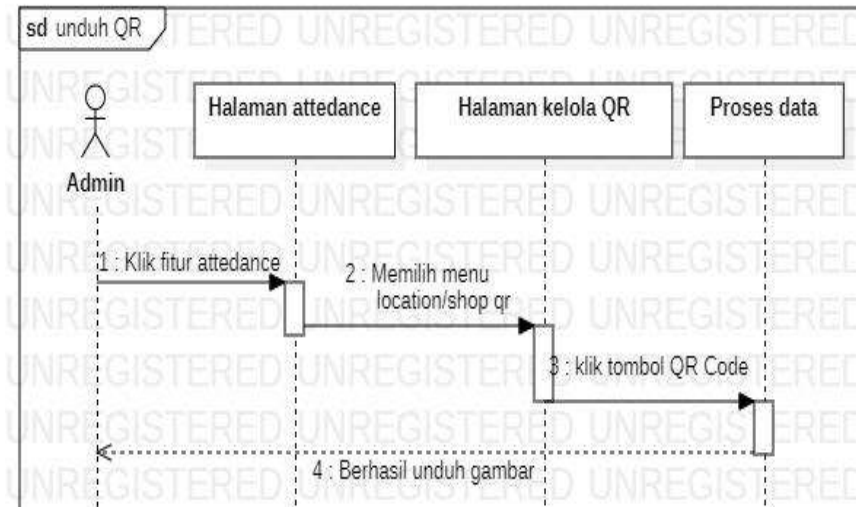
sd unduh QR

UNREGISTERED UNREGISTERED UNREGISTERED

Admin

Halaman attedance

Halaman kelola QR

Proses data

1 : Klik fitur attedance

2 : Memilih menu location/shop qr

3 : klik tombol QR Code

4 : Berhasil unduh gambar